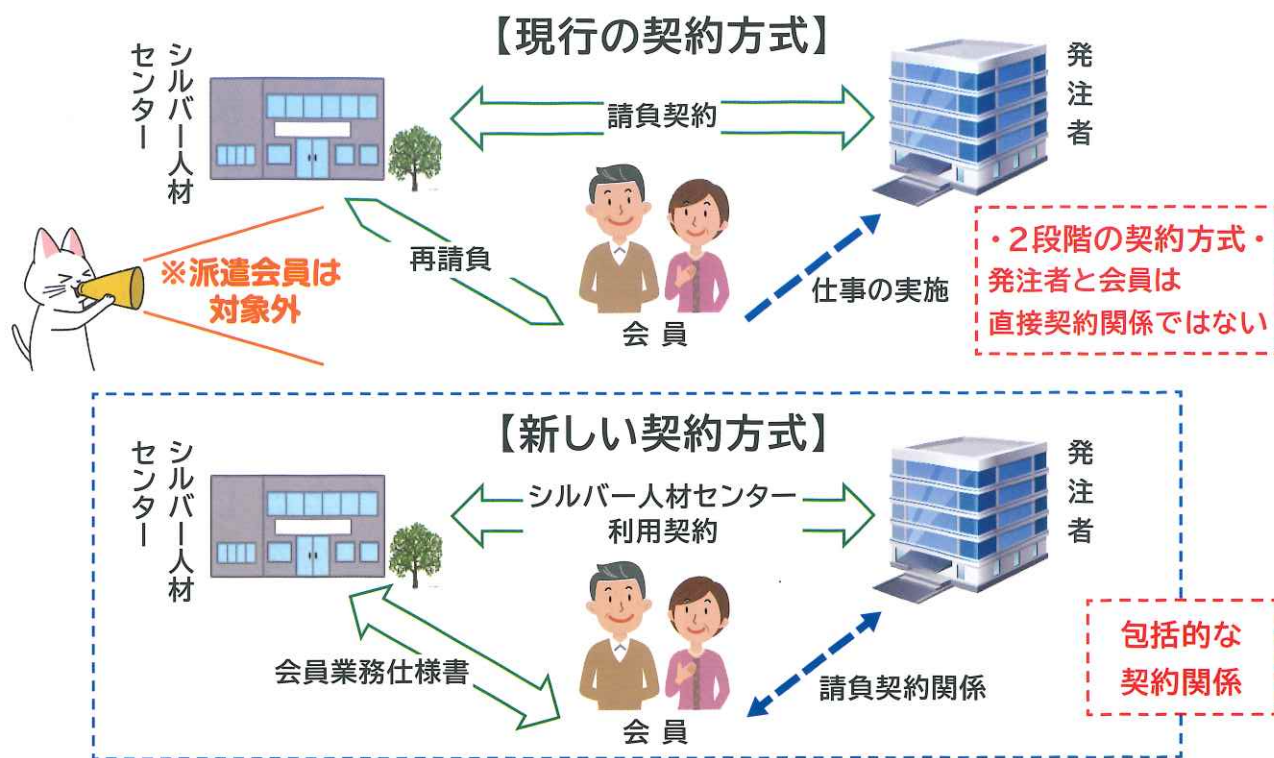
【現行の契約方式】

シルバー人材センター

請負契約

発注者

再請負

※派遣会員は対象外

仕事の実施

会員

・2段階の契約方式・
発注者と会員は
直接契約関係ではない

【新しい契約方式】

シルバー人材センター

シルバー人材センター
利用契約

発注者

会員業務仕様書

請負契約関係

会員

包括的な
契約関係